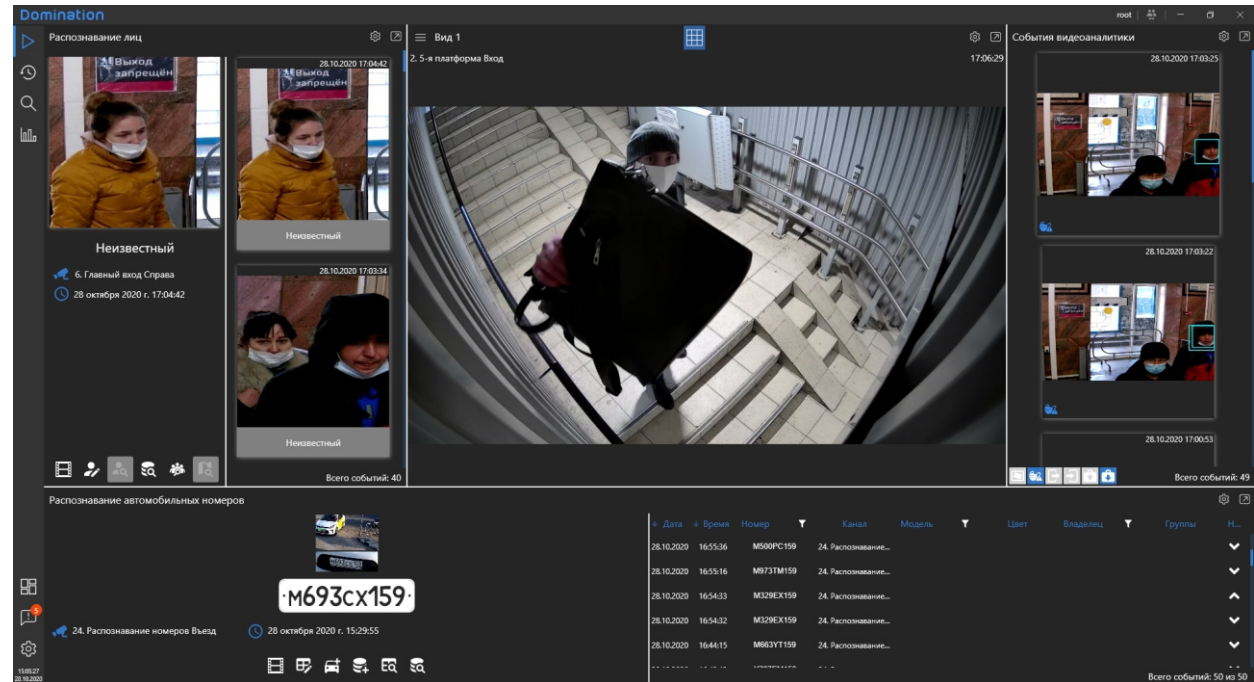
Domination

root

Распознавание лиц

Выход запрещён

28.10.2020 17:04:42

Выход запрещён

Неизвестный

Неизвестный

6. Главный вход Справа

28 октября 2020 г. 17:04:42

28.10.2020 17:03:34

Неизвестный

Всего событий: 40

Вид 1

2. 5-я платформа Вход

17:06:29

События видеоаналитики

28.10.2020 17:03:25

28.10.2020 17:03:22

28.10.2020 17:00:53

Всего событий: 49

Распознавание автомобильных номеров

·M693CX159·

24. Распознавание номеров Въезд

28 октября 2020 г. 15:29:55

| Дата | Время | Номер | Канал | Модель | Цвет | Владелец | Группы | Н... |
|---|---|---|---|---|---|---|---|---|
| 28.10.2020 | 16:55:36 | M500PC159 | 24. Распознавание... | | | | | |
| 28.10.2020 | 16:55:16 | M973TM159 | 24. Распознавание... | | | | | |
| 28.10.2020 | 16:54:33 | M329EX159 | 24. Распознавание... | | | | | |
| 28.10.2020 | 16:54:32 | M329EX159 | 24. Распознавание... | | | | | |
| 28.10.2020 | 16:44:15 | M663YT159 | 24. Распознавание... | | | | | |

Всего событий: 50 из 50

5

15:05:27
28.10.2020